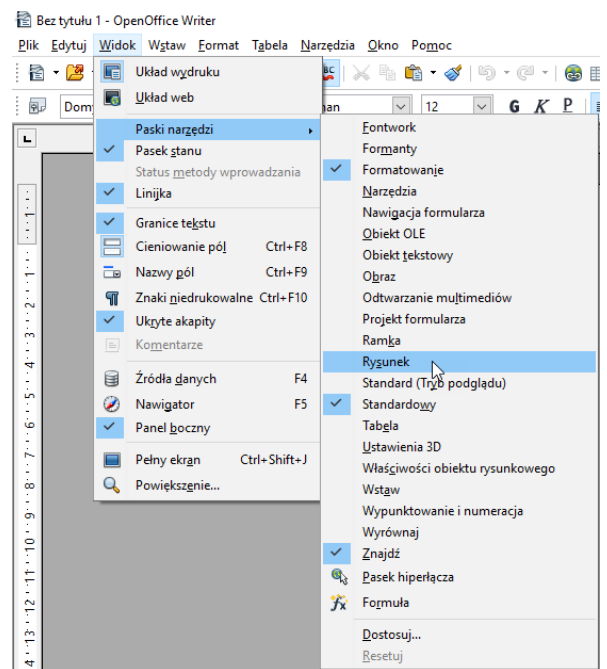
Bez tytułu 1 - OpenOffice Writer

Plik Edytuj Widok Wstaw Format Tabela Narzędzia Okno Pomoc

Domy nan 12 G K P

Układ wydruku
Układ web
Paski narzędzi
Pasek stanu
Status metody wprowadzania
Linijka
Granice tekstu
Cieniowanie pól Ctrl+F8
Nazwy pól Ctrl+F9
Znaki niedrukowalne Ctrl+F10
Ukryte akapity
Komentarze
Źródła danych F4
Nawigator F5
Panel boczny
Pełny ekran Ctrl+Shift+J
Powiększenie...

Fontwork
Formanty
Formatowanie
Narzędzia
Nawigacja formularza
Obiekt OLE
Obiekt tekstowy
Obraz
Odtwarzanie multimediów
Projekt formularza
Ramka
Rysunek
Standard (Tryb podglądu)
Standardowy
Tabela
Ustawienia 3D
Właściwości obiektu rysunkowego
Wstaw
Wypunktowanie i numeracja
Wyrównaj
Znajdź
Pasek hiperłącza
Formuła
Dostosuj...
Resetuj

1 2 3 4 5 6 7 8 9 10 11 12 13 14